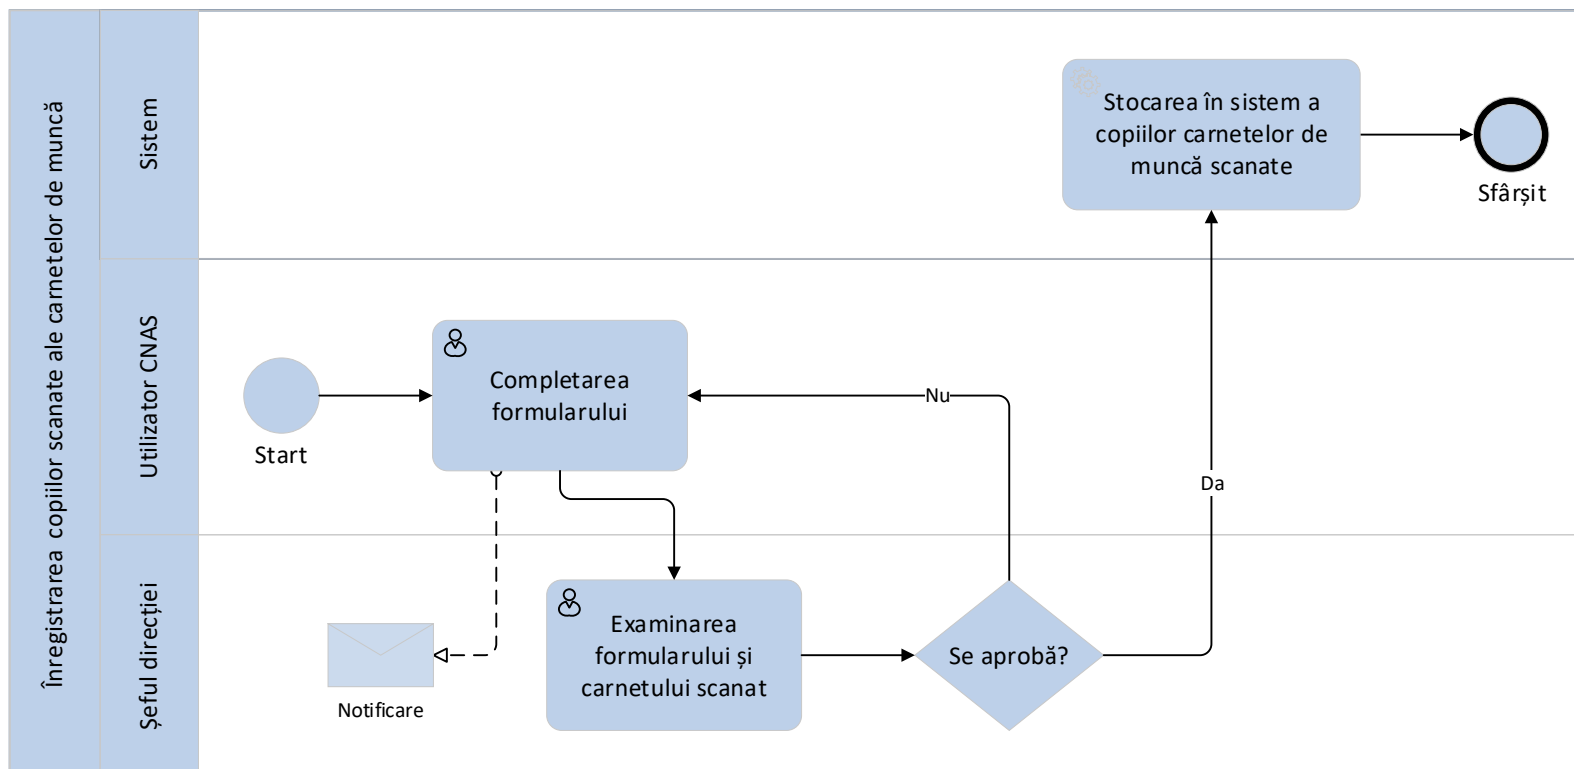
Înregistrarea copiilor scanate ale carnetelor de muncă

Sistem

Stocarea în sistem a copiilor carnetelor de muncă scanate

Sfârșit

Utilizator CNAS

Start

Completarea formularului

Nu

Da

Șeful direcției

Notificare

Examinarea formularului și carnetului scanat

Se aprobă?